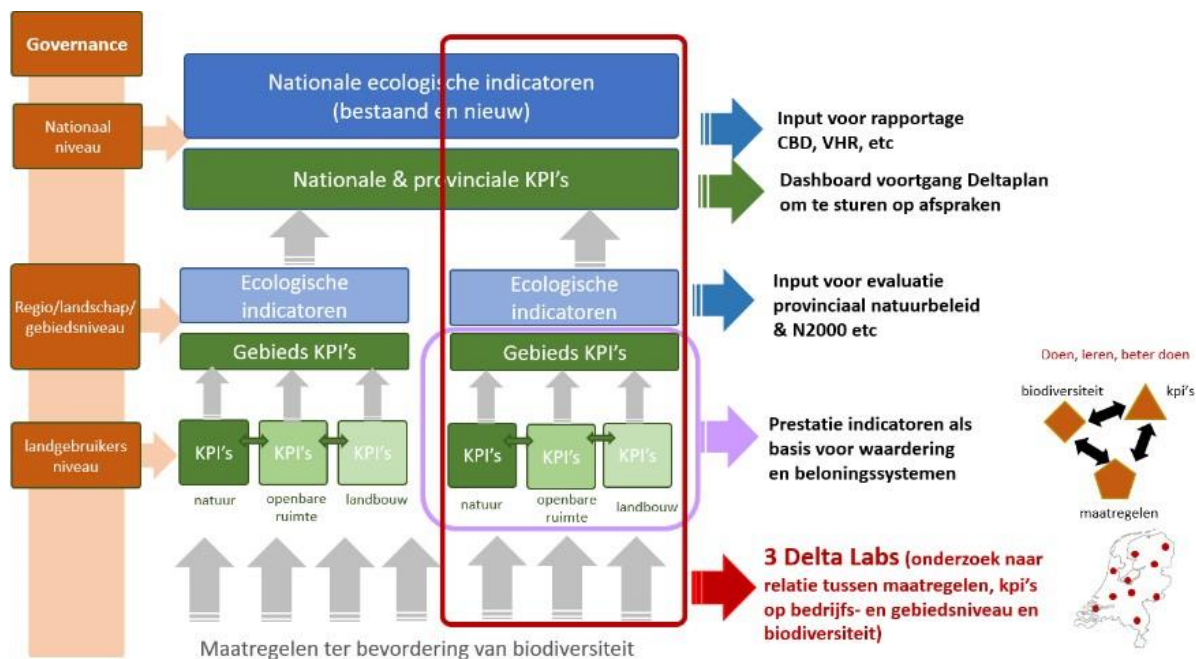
Governance

Nationaal niveau

Regio/landschap/ gebiedsniveau

landgebruikers niveau

Nationale ecologische indicatoren (bestaand en nieuw)

Nationale & provinciale KPI's

Ecologische indicatoren

Gebieds KPI's

KPI's

natuur

KPI's

openbare ruimte

KPI's

landbouw

Ecologische indicatoren

Gebieds KPI's

KPI's

natuur

KPI's

openbare ruimte

KPI's

landbouw

Maatregelen ter bevordering van biodiversiteit

Input voor rapportage CBD, VHR, etc

Dashboard voortgang Deltaplan om te sturen op afspraken

Input voor evaluatie provinciaal natuurbeleid & N2000 etc

Prestatie indicatoren als basis voor waardering en beloningssystemen

Doen, leren, beter doen

biodiversiteit

kpi's

maatregelen

3 Delta Labs (onderzoek naar relatie tussen maatregelen, kpi's op bedrijfs- en gebiedsniveau en biodiversiteit)